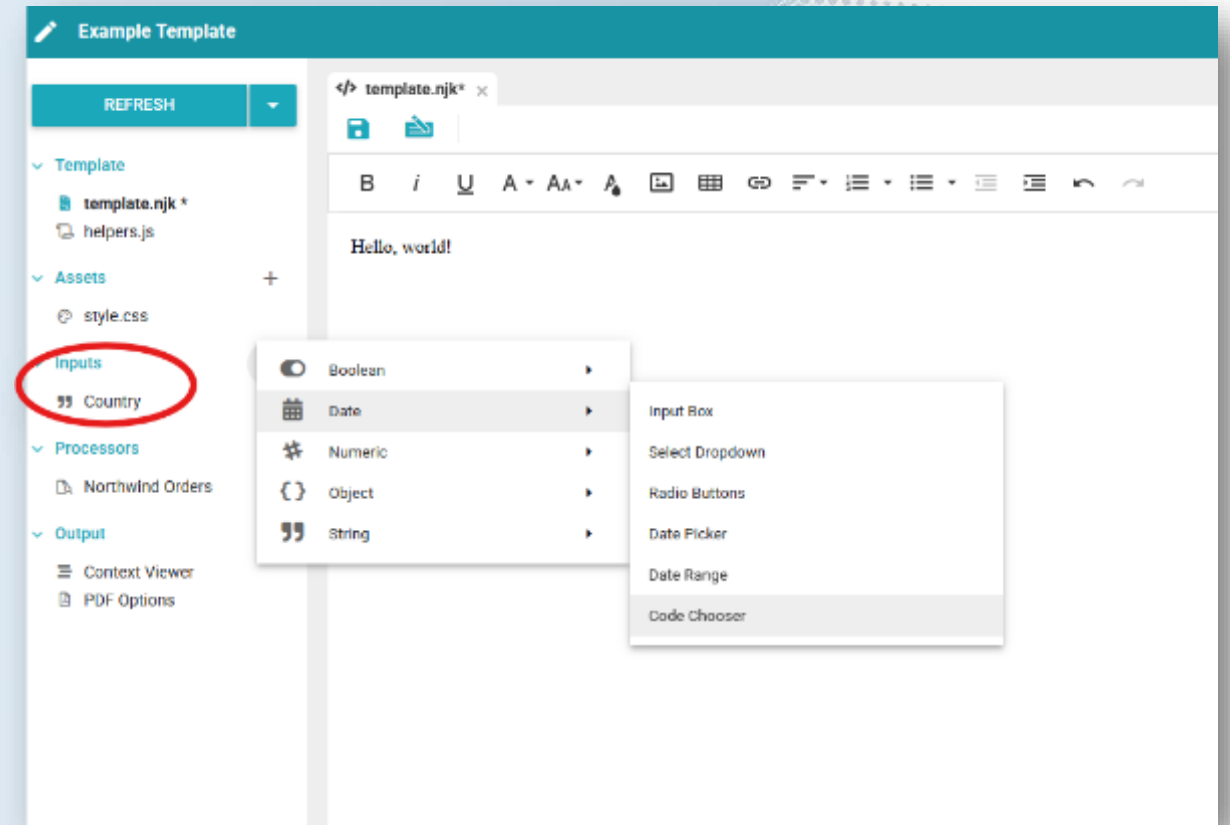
Example Template

REFRESH

Template
template.njk *
helpers.js

Assets
style.css

Inputs
Country

Processors
Northwind Orders

Output
Context Viewer
PDF Options

template.njk*

B I U A AA

Hello, world!

Boolean
Date
Numeric
Object
String

Input Box
Select Dropdown
Radio Buttons
Date Picker
Date Range
Code Chooser